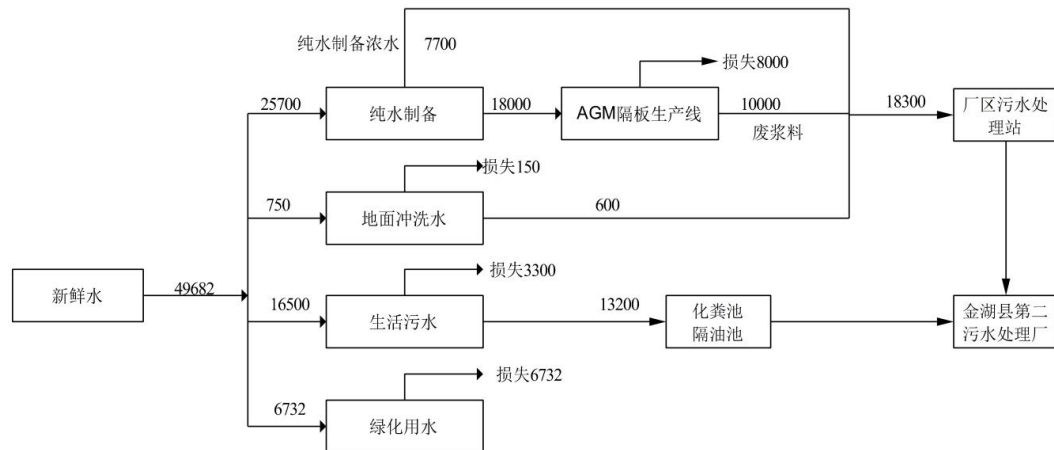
纯水制备浓水 7700

损失8000

25700

纯水制备

18000

AGM隔板生产线

10000

废浆料

18300

厂区污水处理站

损失150

750

地面冲洗水

600

新鲜水

49682

损失3300

16500

生活污水

13200

化粪池隔油池

金湖县第二污水处理厂

损失6732

6732

绿化用水